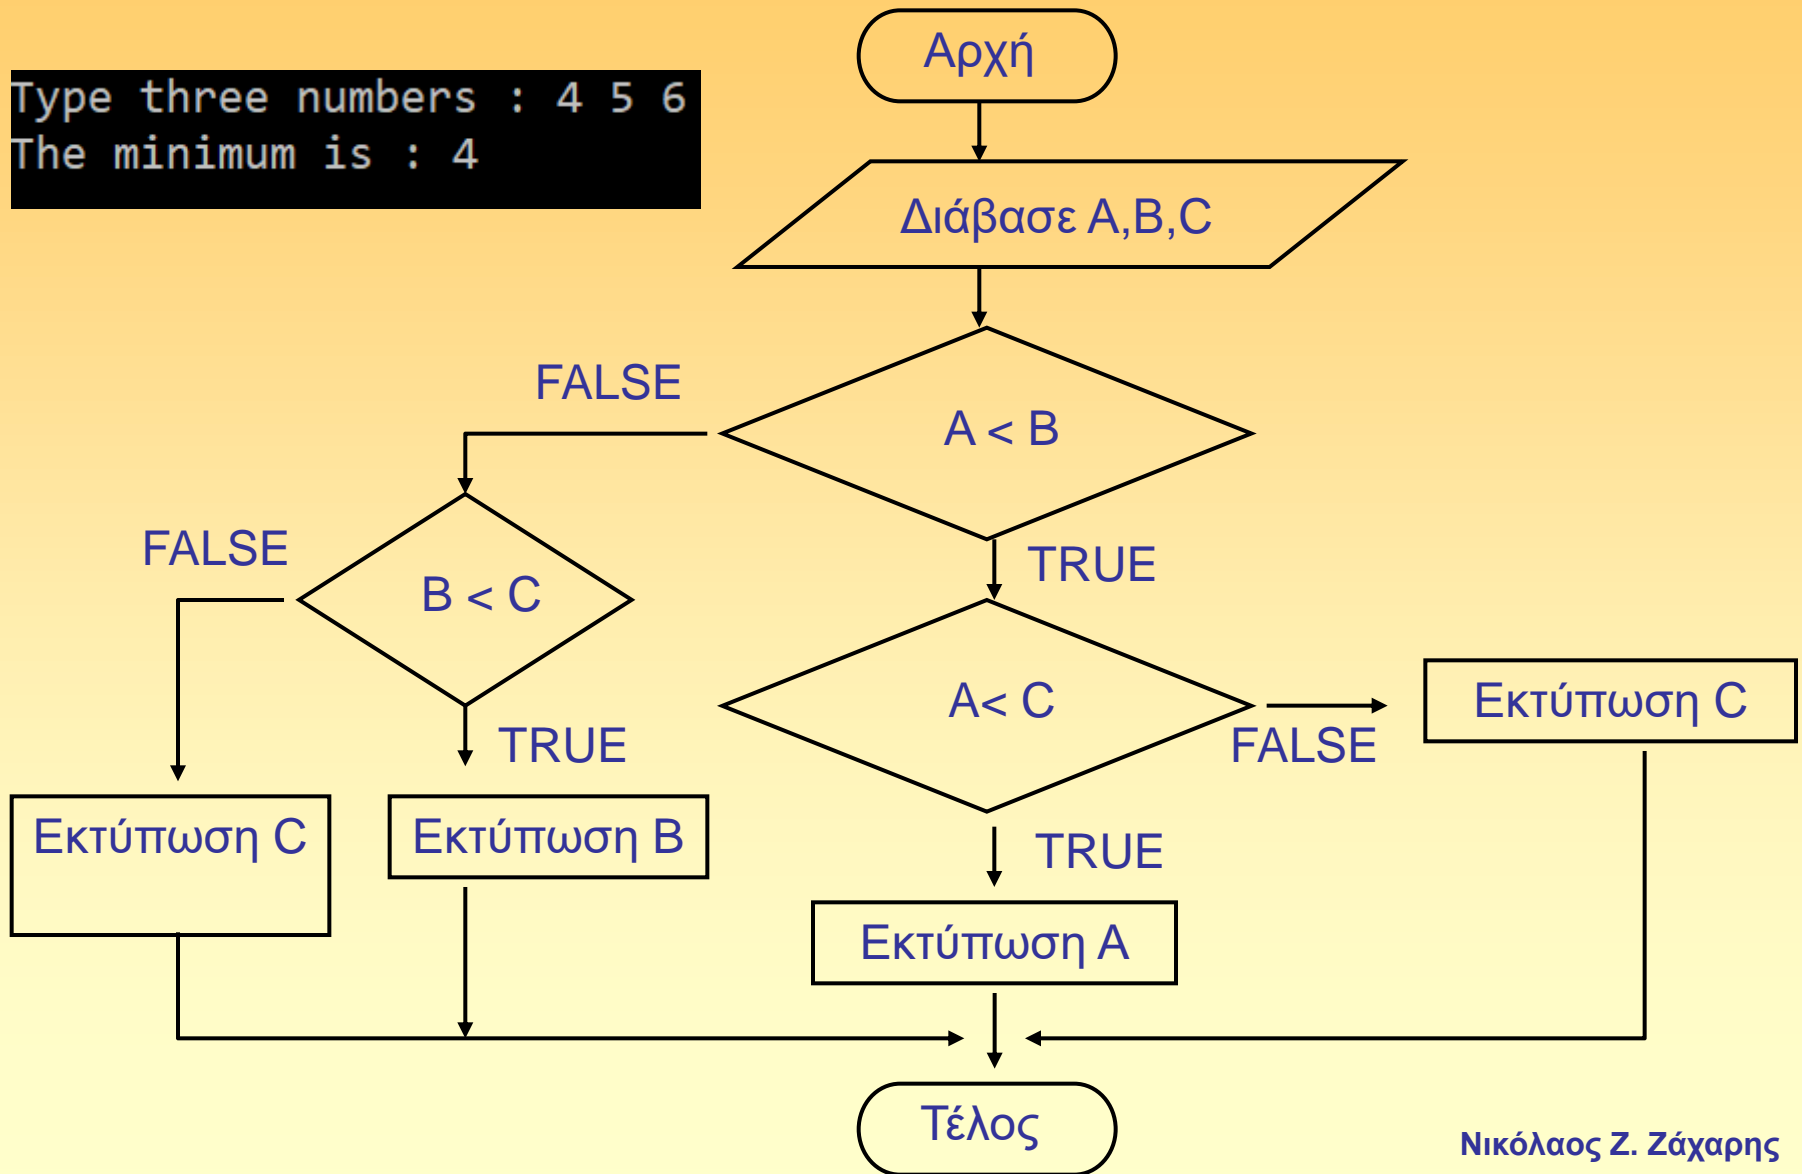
Type three numbers : 4 5 6
The minimum is : 4

Αρχή

Διάβασε A,B,C

FALSE

A < B

TRUE

FALSE

B < C

TRUE

A< C

FALSE

Εκτύπωση C

Εκτύπωση C

Εκτύπωση B

TRUE

Εκτύπωση A

Τέλος

Νικόλαος Ζ. Ζάχαρης